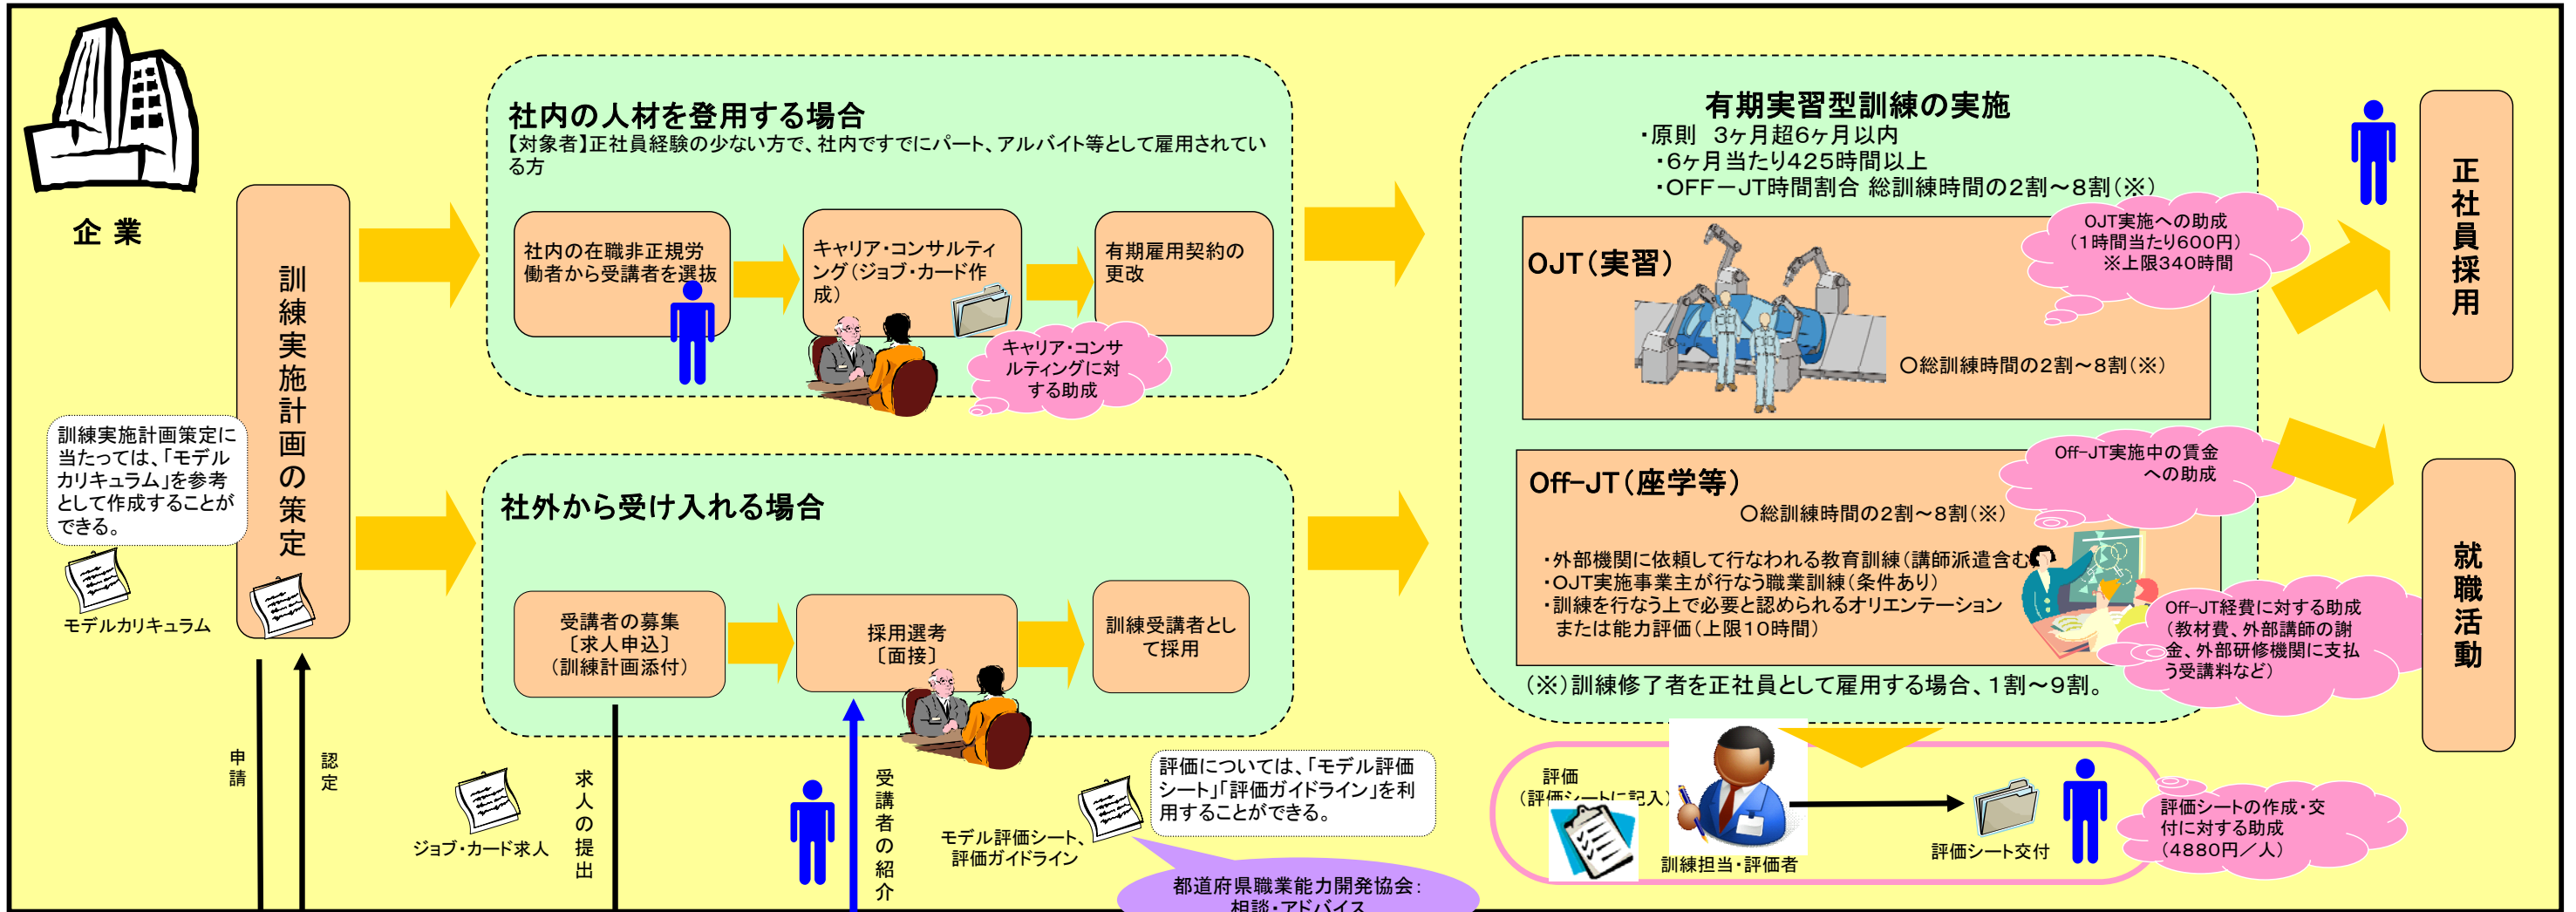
企 業

訓練実施計画の策定

訓練実施計画策定に当たっては、「モデルカリキュラム」を参考として作成することができる。

モデルカリキュラム

社内の人材を登用する場合
【対象者】正社員経験の少ない方で、社内ですでにパート、アルバイト等として雇用されている方

社内の在職非正規労働者から受講者を選抜

キャリア・コンサルティング（ジョブ・カード作成）

有期雇用契約の更改

キャリア・コンサルティングに対する助成

社外から受け入れる場合

受講者の募集〔求人申込〕（訓練計画添付）

採用選考〔面接〕

訓練受講者として採用

申請

認定

ジョブ・カード求人

求人の提出

受講者の紹介

モデル評価シート、評価ガイドライン

評価については、「モデル評価シート」「評価ガイドライン」を利用することができる。

都道府県職業能力開発協会：相談・アドバイス

有期実習型訓練の実施
・原則 3ヶ月超6ヶ月以内
・6ヶ月当たり425時間以上
・OFF－JT時間割合 総訓練時間の2割～8割（※）

OJT（実習）
○総訓練時間の2割～8割（※）

OJT実施への助成（1時間当たり600円）※上限340時間

Off-JT（座学等）
○総訓練時間の2割～8割（※）
・外部機関に依頼して行なわれる教育訓練（講師派遣含む）
・OJT実施事業主が行なう職業訓練（条件あり）
・訓練を行なう上で必要と認められるオリエンテーションまたは能力評価（上限10時間）

Off-JT実施中の賃金への助成

Off-JT経費に対する助成（教材費、外部講師の謝金、外部研修機関に支払う受講料など）

（※）訓練修了者を正社員として雇用する場合、1割～9割。

評価（評価シートに記入）

訓練担当・評価者

評価シート交付

評価シートの作成・交付に対する助成（4880円／人）

正社員採用

就職活動